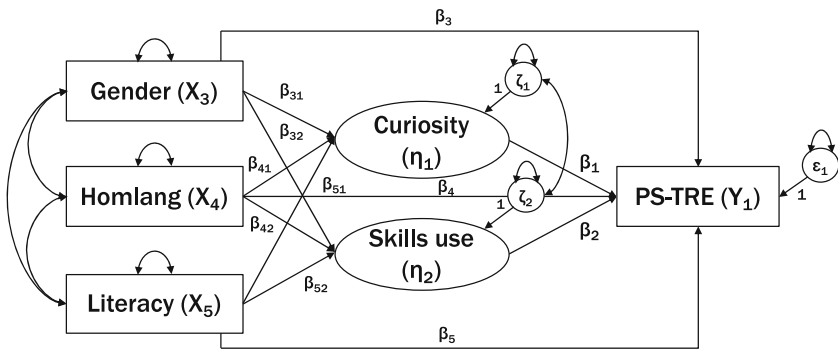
$\beta_3$

Gender ($X_3$)

Homlang ($X_4$)

Literacy ($X_5$)

$\beta_{31}$

$\beta_{32}$

$\beta_{41}$

$\beta_{51}$

$\beta_{42}$

$\beta_{52}$

1

$\zeta_1$

Curiosity ($\eta_1$)

$\beta_1$

$\beta_4$

1

$\zeta_2$

Skills use ($\eta_2$)

$\beta_2$

PS-TRE ($Y_1$)

$\varepsilon_1$

1

$\beta_5$